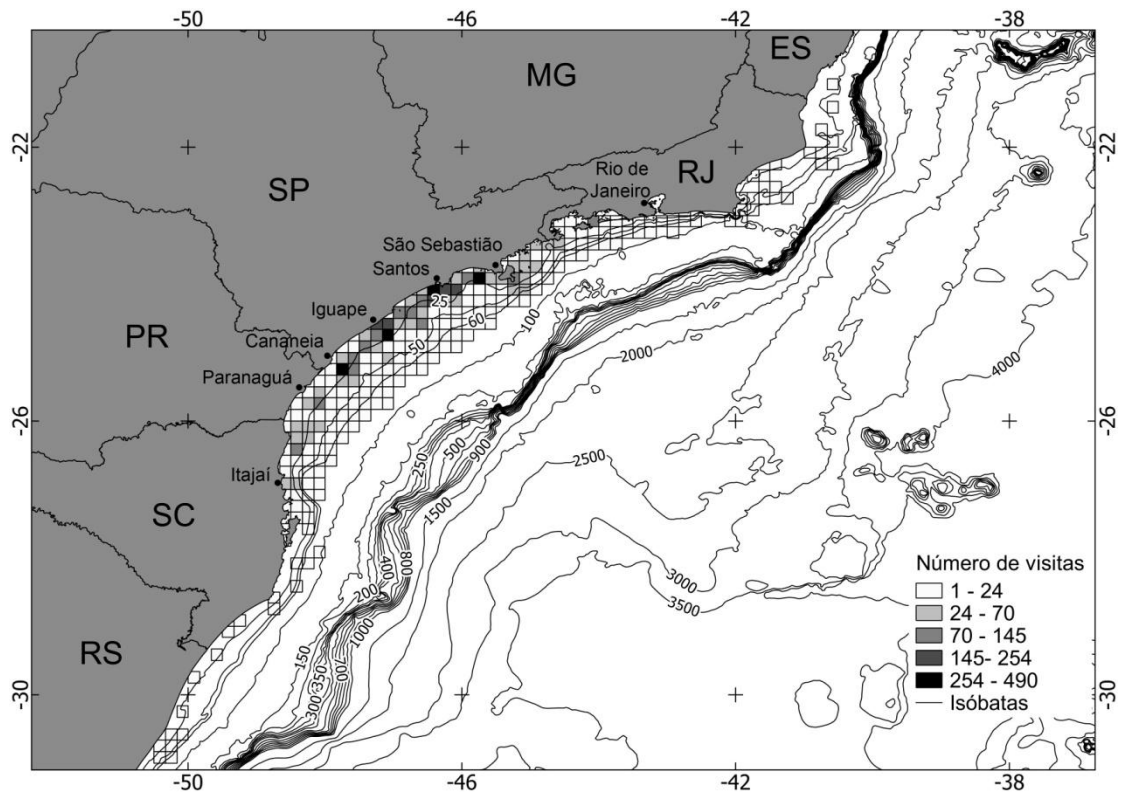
-50 -46 -42 -38

-22 -22

-26 -26

-30 -30

-50 -46 -42 -38

MG

ES

SP

RJ

Rio de Janeiro

São Sebastião

Santos

Iguape

PR

Cananeia

Paranaguá

Itajaí

SC

RS

25

60

100

50

2000

4000

250

500

900

2500

1500

800

400

200

1000

700

350

300

150

3000

3500

Número de visitas
1 - 24
24 - 70
70 - 145
145- 254
254 - 490
Isóbatas